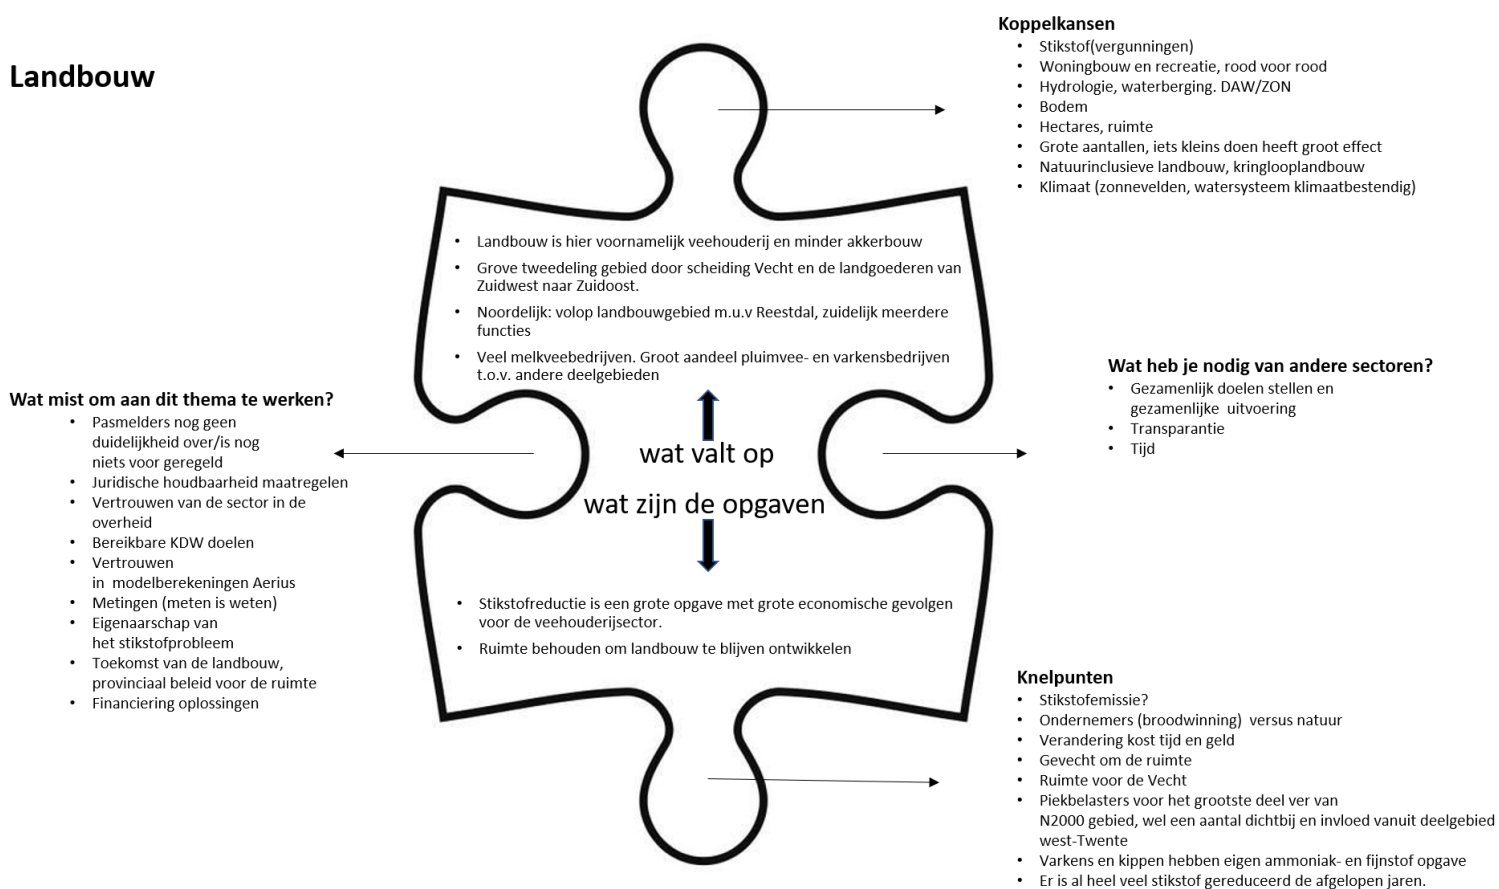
Landbouw

Koppelkansen
- Stikstof(vergunningen)
- Woningbouw en recreatie, rood voor rood
- Hydrologie, waterberging. DAW/ZON
- Bodem
- Hectares, ruimte
- Grote aantallen, iets kleins doen heeft groot effect
- Natuurinclusieve landbouw, kringlooplandbouw
- Klimaat (zonnevelden, watersysteem klimaatbestendig)

- Landbouw is hier voornamelijk veehouderij en minder akkerbouw
- Grove tweedeling gebied door scheiding Vecht en de landgoederen van Zuidwest naar Zuidoost.
- Noordelijk: volop landbouwgebied m.u.v Reestdal, zuidelijk meerdere functies
- Veel melkveebedrijven. Groot aandeel pluimvee- en varkensbedrijven t.o.v. andere deelgebieden

Wat heb je nodig van andere sectoren?
- Gezamenlijk doelen stellen en gezamenlijke uitvoering
- Transparantie
- Tijd

Wat mist om aan dit thema te werken?
- Pasmelders nog geen duidelijkheid over/is nog niets voor geregeld
- Juridische houdbaarheid maatregelen
- Vertrouwen van de sector in de overheid
- Bereikbare KDW doelen
- Vertrouwen in modelberekeningen Aerius
- Metingen (meten is weten)
- Eigenaarschap van het stikstofprobleem
- Toekomst van de landbouw, provinciaal beleid voor de ruimte
- Financiering oplossingen

wat valt op

wat zijn de opgaven

- Stikstofreductie is een grote opgave met grote economische gevolgen voor de veehouderijsector.
- Ruimte behouden om landbouw te blijven ontwikkelen

Knelpunten
- Stikstofemissie?
- Ondernemers (broodwinning) versus natuur
- Verandering kost tijd en geld
- Gevecht om de ruimte
- Ruimte voor de Vecht
- Piekbelasters voor het grootste deel ver van N2000 gebied, wel een aantal dichtbij en invloed vanuit deelgebied west-Twente
- Varkens en kippen hebben eigen ammoniak- en fijnstof opgave
- Er is al heel veel stikstof gereduceerd de afgelopen jaren.